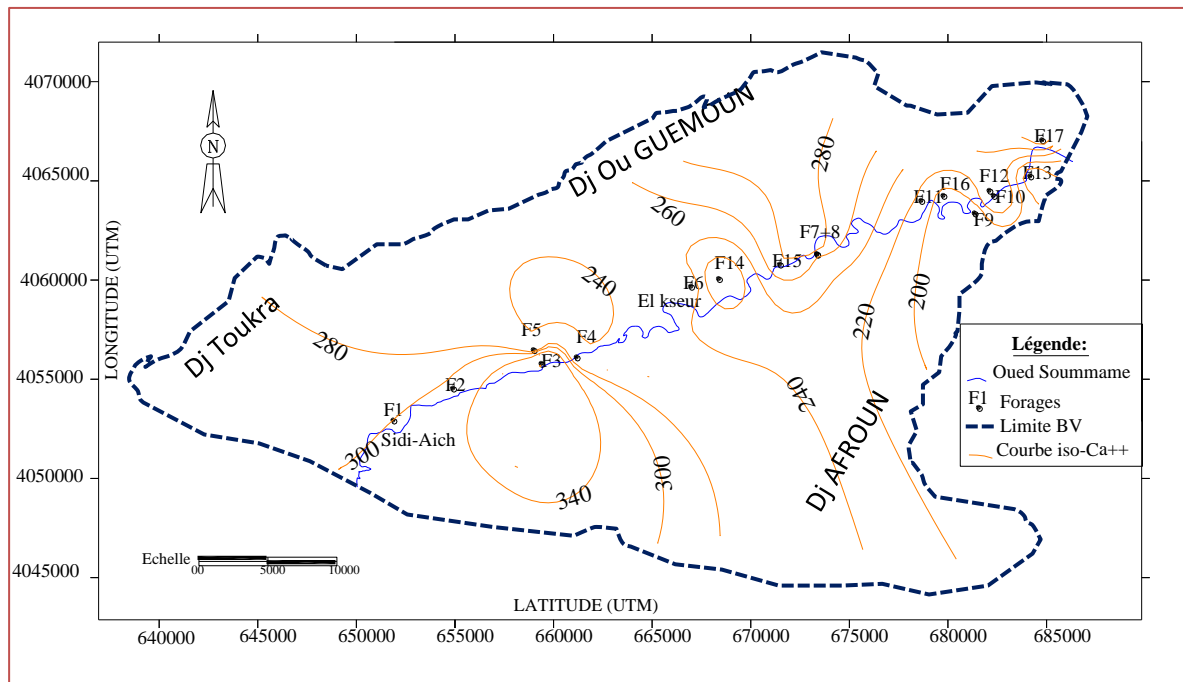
4070000
4065000
4060000
4055000
4050000
4045000

LONGITUDE (UTM)

N

Dj Ou GUEMOUN

Dj Toukra

Dj AFROUN

280
260
280
240
220
200
240
280
300
340
300

F17
F12
F13
F16
F11
F10
F9
F7+8
F15
F14
F6
El kseur
F5
F4
F3
F2
F1
Sidi-Aich

Légende:
Oued Soummame
F1 Forages
Limite BV
Courbe iso-Ca++

Echelle
0 5000 10000

LATITUDE (UTM)

640000 645000 650000 655000 660000 665000 670000 675000 680000 685000